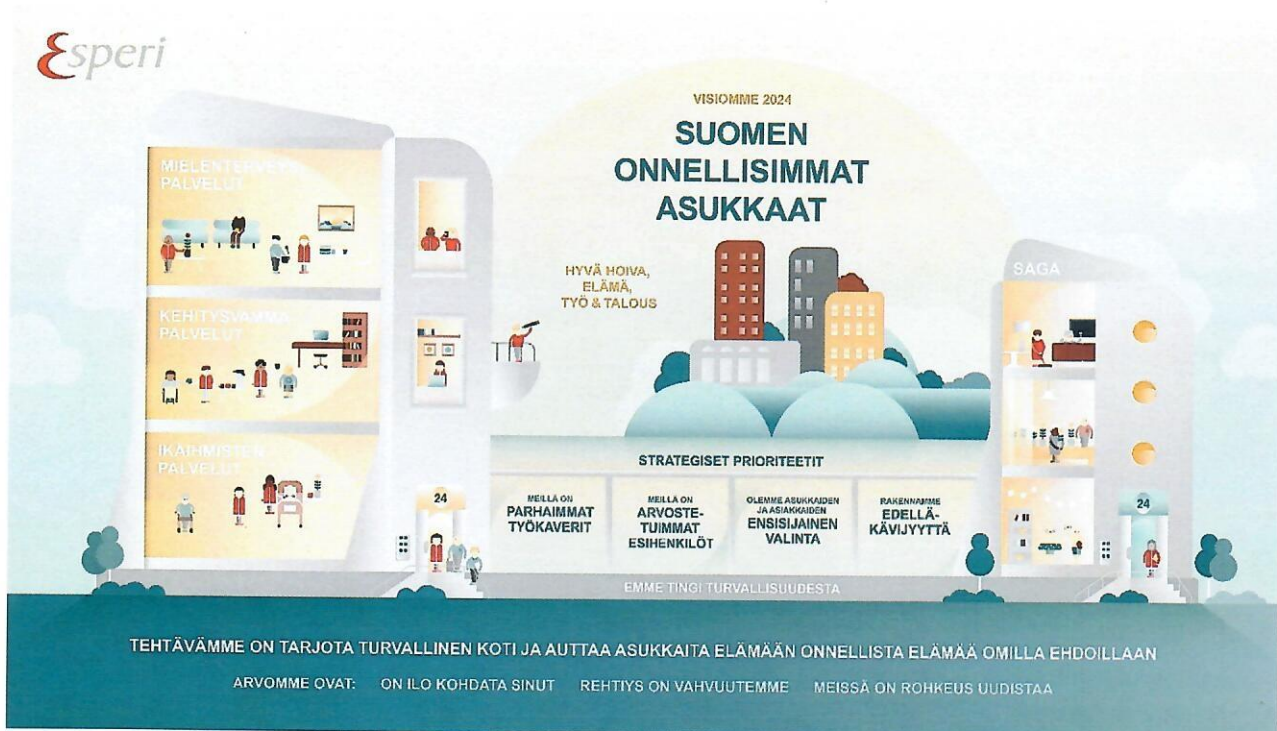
Esperi

MIELENTERVEYSPALVELUT

KEHITYSVAMMAPALVELUT

IKÄIHMISTEN PALVELUT

VISIOMME 2024

SUOMEN ONNELLISIMMAT ASUKKAAT

HYVÄ HOIVA, ELÄMÄ, TYÖ & TALOUS

SAGA

STRATEGISET PRIORITEETIT

MEILLÄ ON PARHAIMMAT TYÖKAVERIT

MEILLÄ ON ARVOSTETUIMMAT ESIHENKILÖT

OLEMME ASUKKAIDEN JA ASIAKKAIDEN ENSISIJAINEN VALINTA

RAKENNAMME EDELLÄKÄVIJYYTTÄ

24

24

EMME TINGI TURVALLISUUDESTA

TEHTÄVÄMME ON TARJOTA TURVALLINEN KOTI JA AUTTAA ASUKKAITA ELÄMÄÄN ONNELLISTA ELÄMÄÄ OMILLA EHDOILLAAN

ARVOMME OVAT: ON ILO KOHDATA SINUT REHTIYS ON VAHVUUTEMME MEISSÄ ON ROHKEUS UUDISTAA